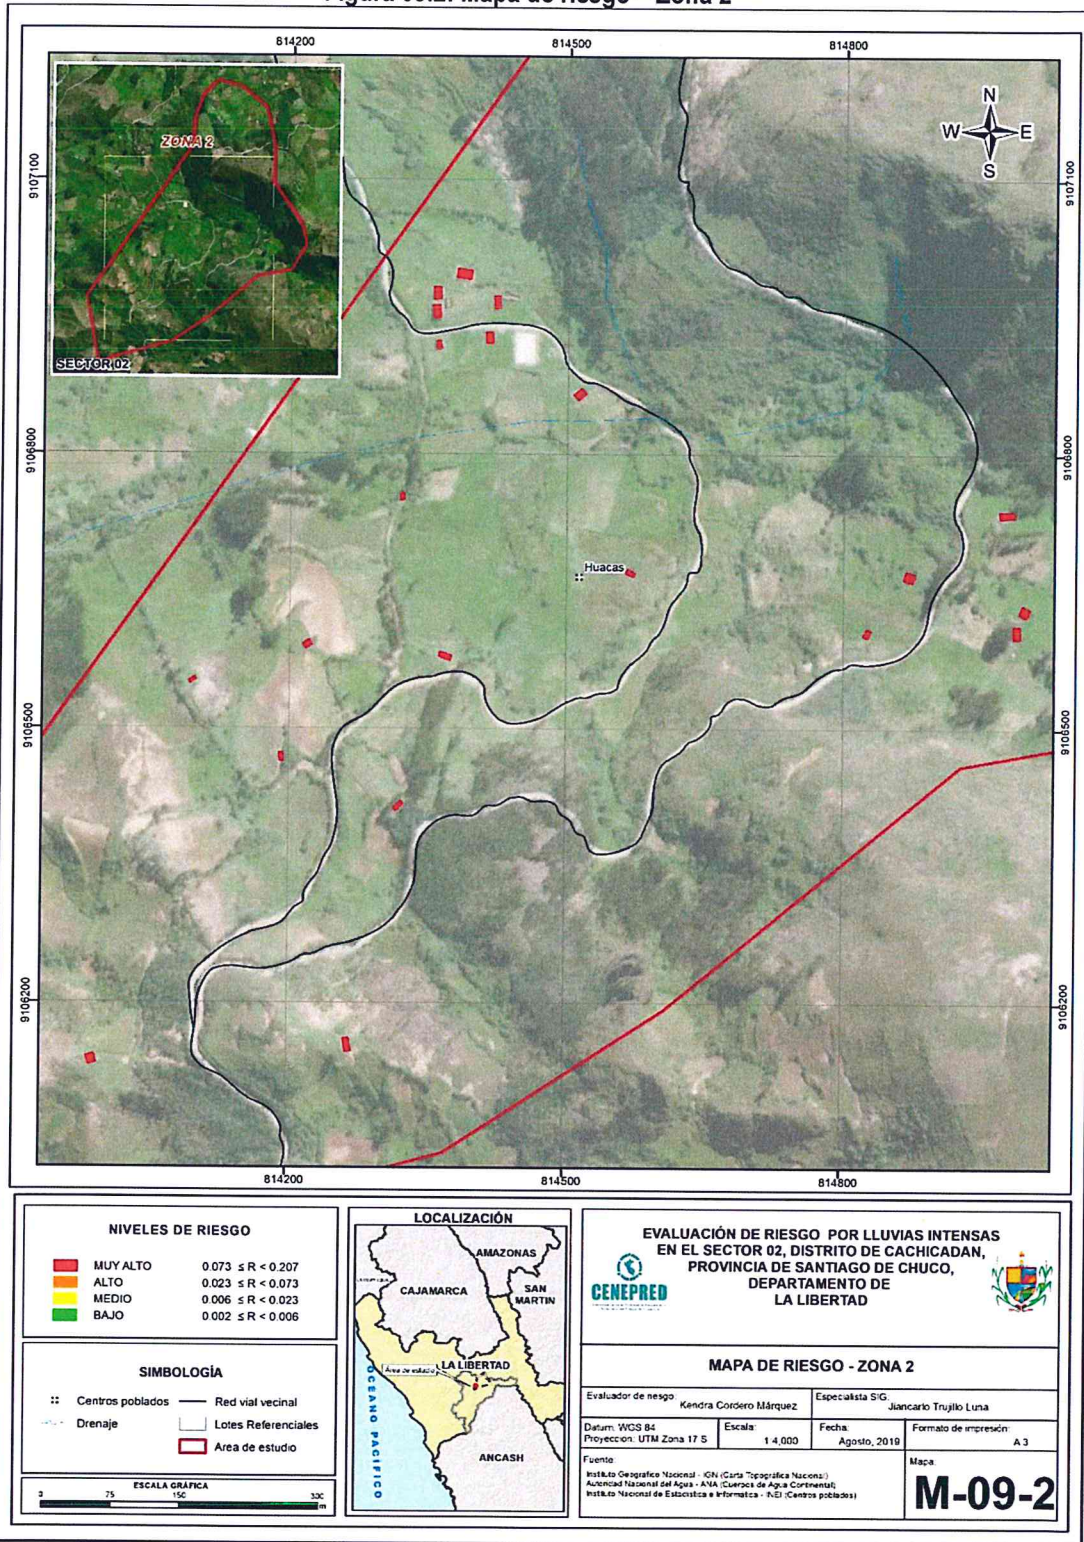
Figura 08.2: Mapa de Riesgo – Zona 2

814200 814500 814800

9107100 9107100

ZONA 2

SECTOR 02

N W E S

9106800 9106800

Huacas

9106500 9106500

9106200 9106200

814200 814500 814800

NIVELES DE RIESGO

| | | |
|---|---|---|
| | MUY ALTO | $0.073 \leq R < 0.207$ |
| | ALTO | $0.023 \leq R < 0.073$ |
| | MEDIO | $0.006 \leq R < 0.023$ |
| | BAJO | $0.002 \leq R < 0.006$ |

SIMBOLOGÍA

Centros poblados
Red vial vecinal
Drenaje
Lotes Referenciales
Area de estudio

ESCALA GRÁFICA
0 75 150 300 m

LOCALIZACIÓN

AMAZONAS
CAJAMARCA
SAN MARTIN
Área de estudio
LA LIBERTAD
OCEANO PACIFICO
ANCASH

CENEPRED

EVALUACIÓN DE RIESGO POR LLUVIAS INTENSAS EN EL SECTOR 02, DISTRITO DE CACHICADAN, PROVINCIA DE SANTIAGO DE CHUCO, DEPARTAMENTO DE LA LIBERTAD

MAPA DE RIESGO - ZONA 2

Evaluador de riesgo: Kendra Cordero Márquez
Especialista SIG: Jiancarlo Trujillo Luna

Datum: WGS 84
Proyeccion: UTM Zona 17 S
Escala: 1:4,000
Fecha: Agosto, 2019
Formato de impresión: A3

Fuente:
Instituto Geografico Nacional - IGN (Carta Topográfica Nacional)
Autoridad Nacional del Agua - ANA (Cuerpos de Agua Continental)
Instituto Nacional de Estadistica e Informatica - INEI (Centros poblados)

Mapa:
M-09-2